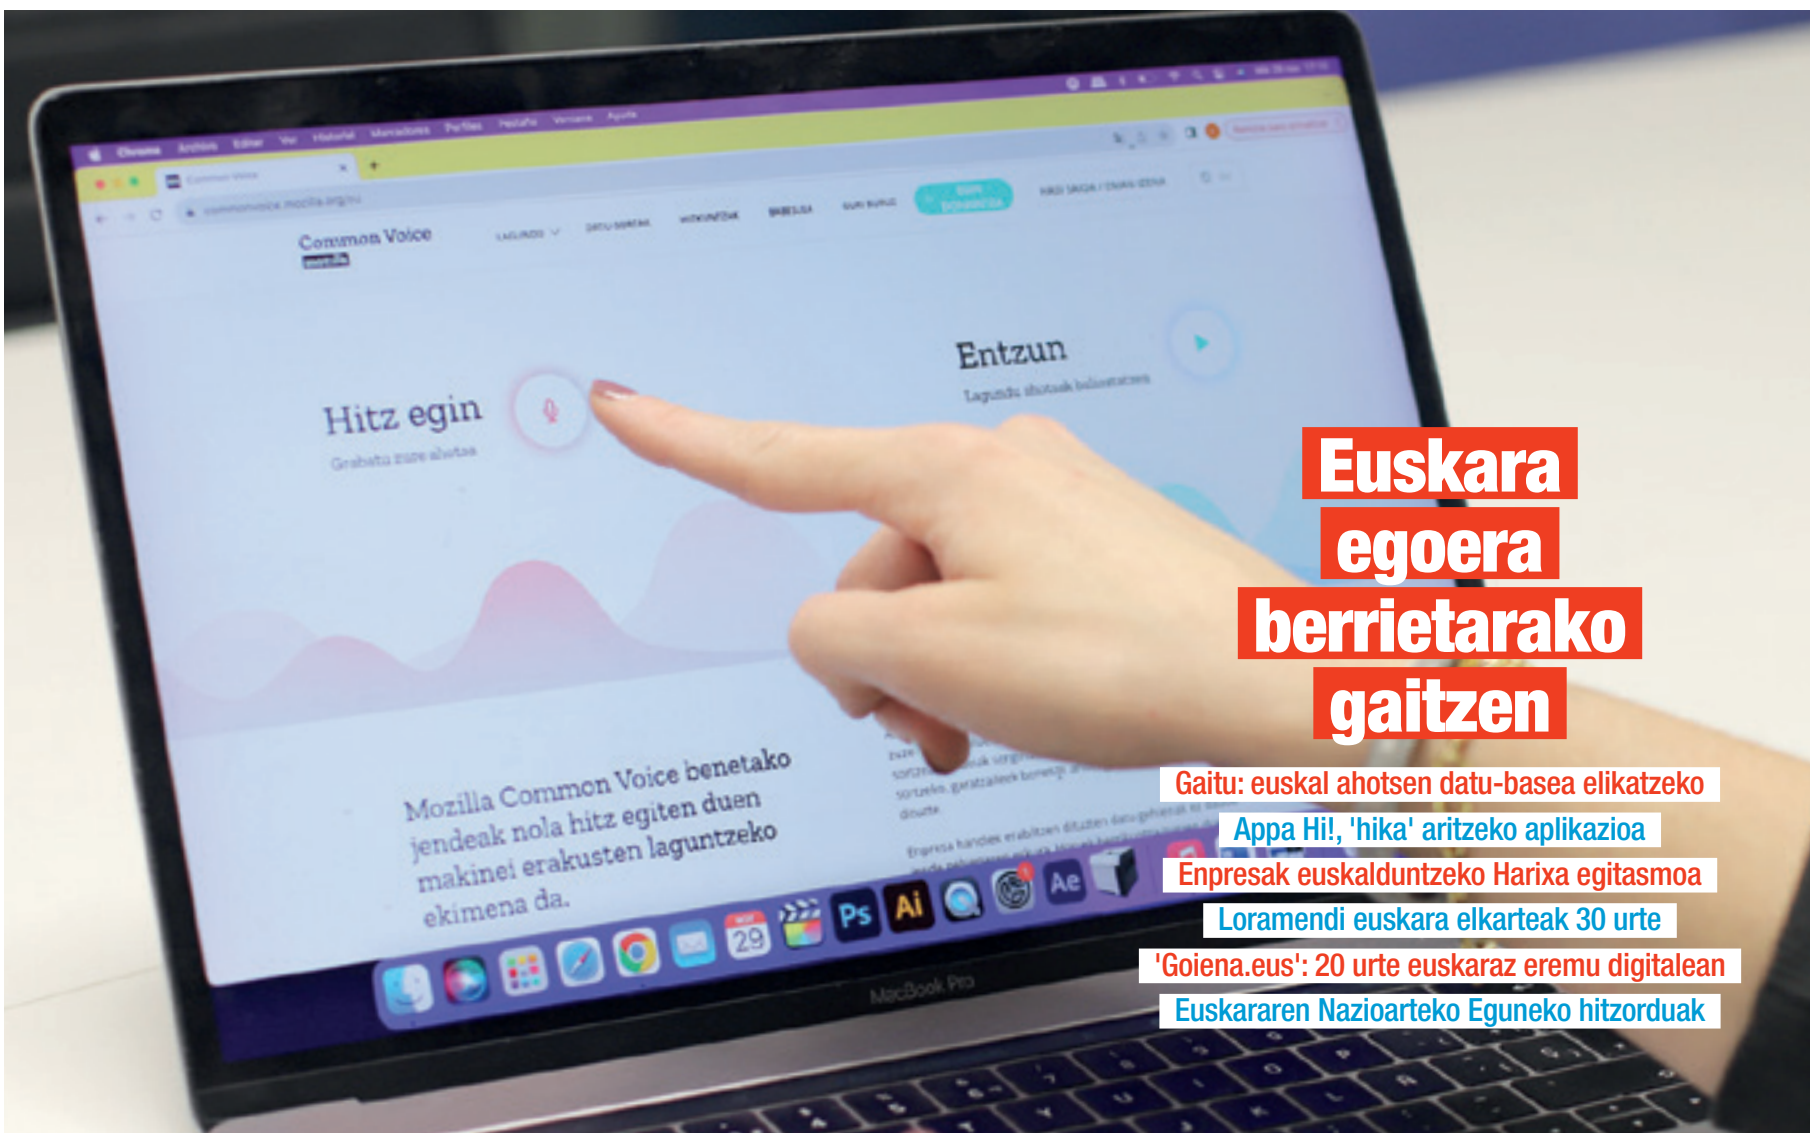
Common Voice

Hitz egin

Grabatu zure ahotsa

Entzun

Lagundu ahotsak balioztatzen

Mozilla Common Voice benetako jendeak nola hitz egiten duen makinei erakusten laguntzeko ekimena da.

MacBook Pro

Euskara egoera berrietarako gaitzen

Gaitu: euskal ahotsen datu-basea elikatzeko

Appa Hi!, 'hika' aritzeko aplikazioa

Enpresak euskalduntzeko Harixa egitasmoa

Loramendi euskara elkarteak 30 urte

'Goiena.eus': 20 urte euskaraz eremu digitalean

Euskararen Nazioarteko Eguneko hitzorduak